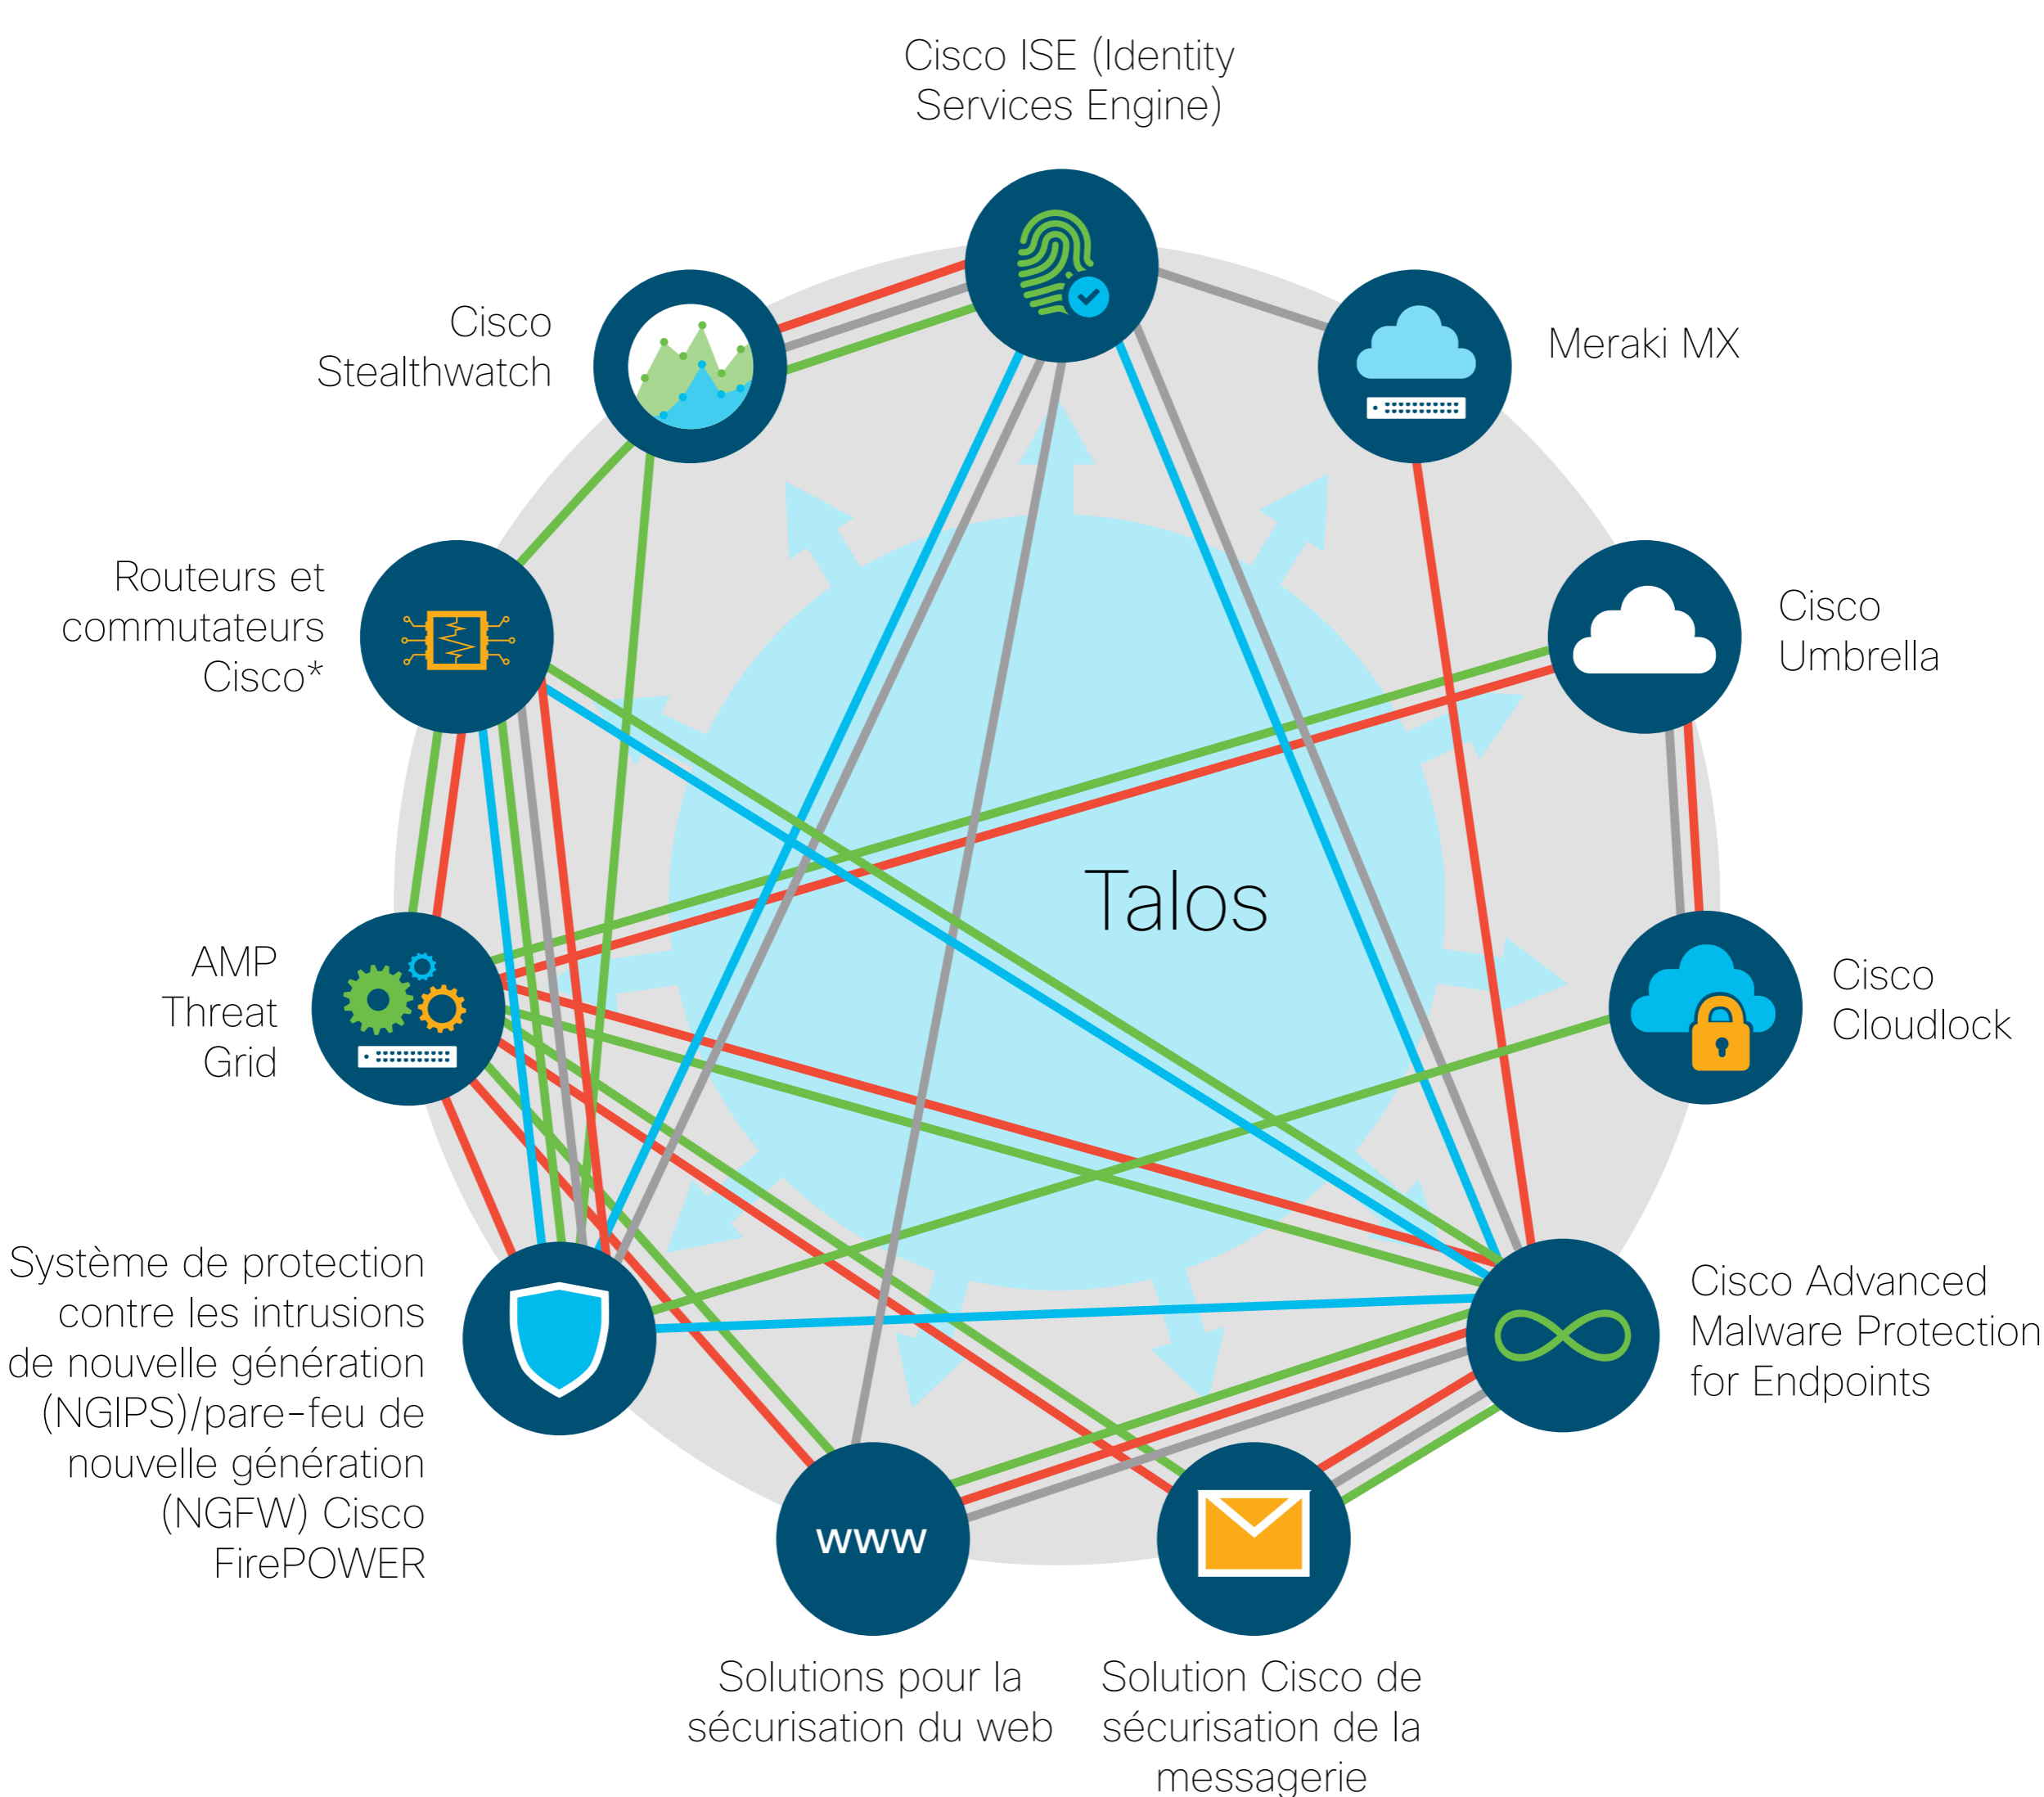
Cisco ISE (Identity Services Engine)

Cisco Stealthwatch

Meraki MX

Routeurs et commutateurs Cisco*

Cisco Umbrella

Talos

AMP Threat Grid

Cisco Cloudlock

Système de protection contre les intrusions de nouvelle génération (NGIPS)/pare-feu de nouvelle génération (NGFW) Cisco FirePOWER

Cisco Advanced Malware Protection for Endpoints

www

Solutions pour la sécurisation du web

Solution Cisco de sécurisation de la messagerie